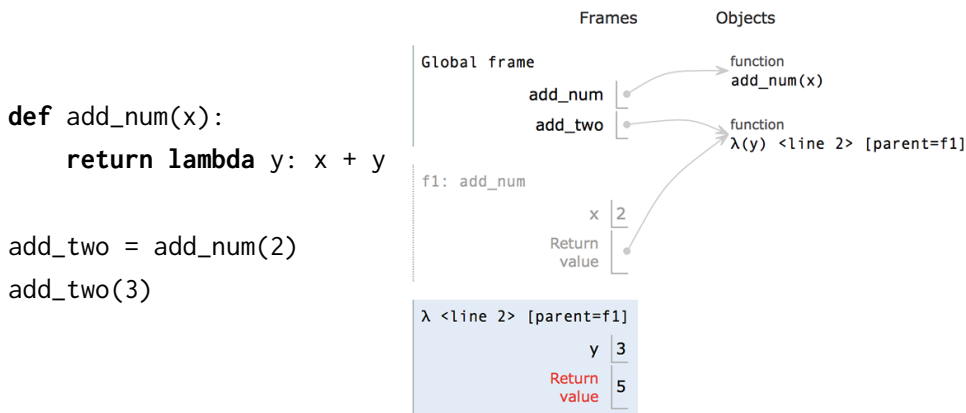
def add_num(x):
    return lambda y: x + y

add_two = add_num(2)
add_two(3)

Frames

Objects

Global frame

add_num

add_two

function
add_num(x)

function
λ(y) <line 2> [parent=f1]

f1: add_num

x 2

Return value

λ <line 2> [parent=f1]

y 3

Return value 5